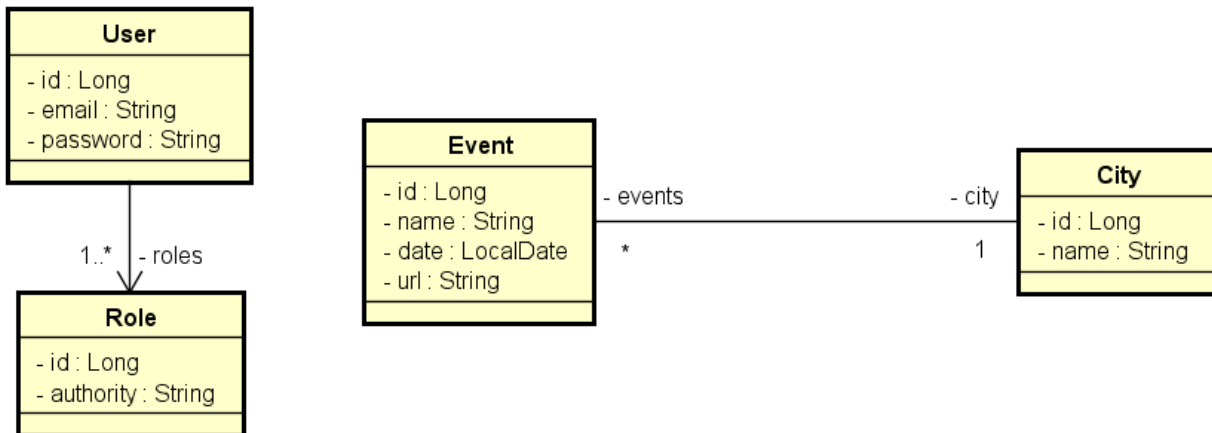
User
- id : Long
- email : String
- password : String

1..* - roles

Role
- id : Long
- authority : String

Event
- id : Long
- name : String
- date : LocalDate
- url : String

- events
*

- city
1

City
- id : Long
- name : String